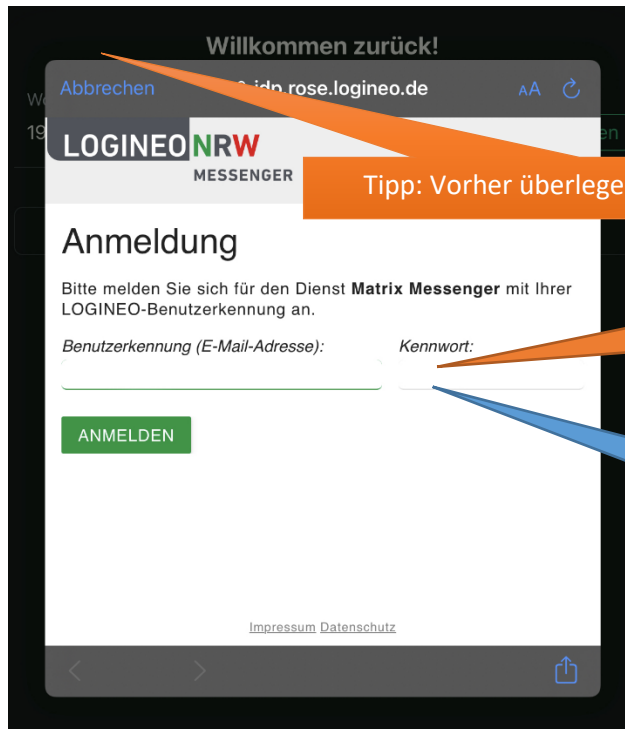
Willkommen zurück!

Abbrechen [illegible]idp.rose.logineo.de AA

LOGINEO NRW
MESSENGER

Tipp: Vorher überlege

Anmeldung

Bitte melden Sie sich für den Dienst **Matrix Messenger** mit Ihrer LOGINEO-Benutzerkennung an.

Benutzerkennung (E-Mail-Adresse):

Kennwort:

ANMELDEN

Impressum Datenschutz